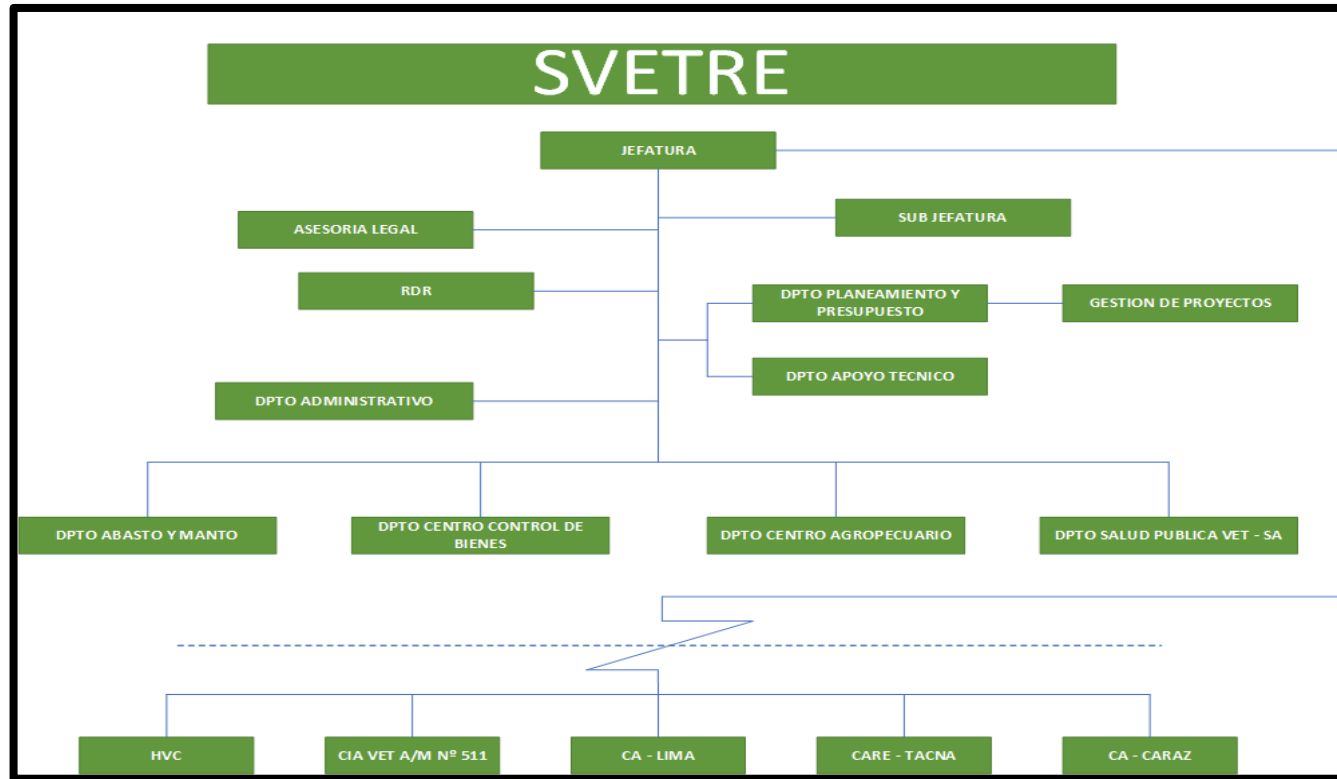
SVETRE

JEFATURA

ASESORIA LEGAL

SUB JEFATURA

RDR

DPTO PLANEAMIENTO Y PRESUPUESTO

GESTION DE PROYECTOS

DPTO APOYO TECNICO

DPTO ADMINISTRATIVO

DPTO ABASTO Y MANTO

DPTO CENTRO CONTROL DE BIENES

DPTO CENTRO AGROPECUARIO

DPTO SALUD PUBLICA VET - SA

HVC

CIA VET A/M Nº 511

CA - LIMA

CARE - TACNA

CA - CARAZ